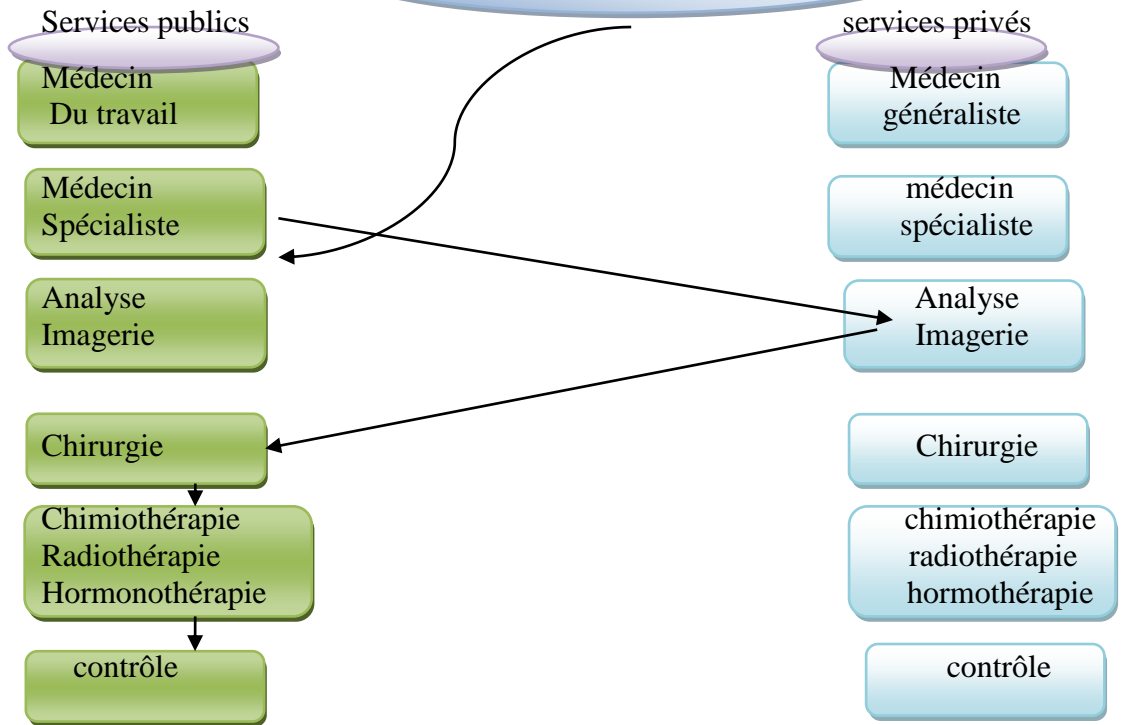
Services publics

services privés

Médecin Du travail

Médecin généraliste

Médecin Spécialiste

médecin spécialiste

Analyse Imagerie

Analyse Imagerie

Chirurgie

Chirurgie

Chimiothérapie
Radiothérapie
Hormonothérapie

chimiothérapie
radiothérapie
hormothérapie

contrôle

contrôle